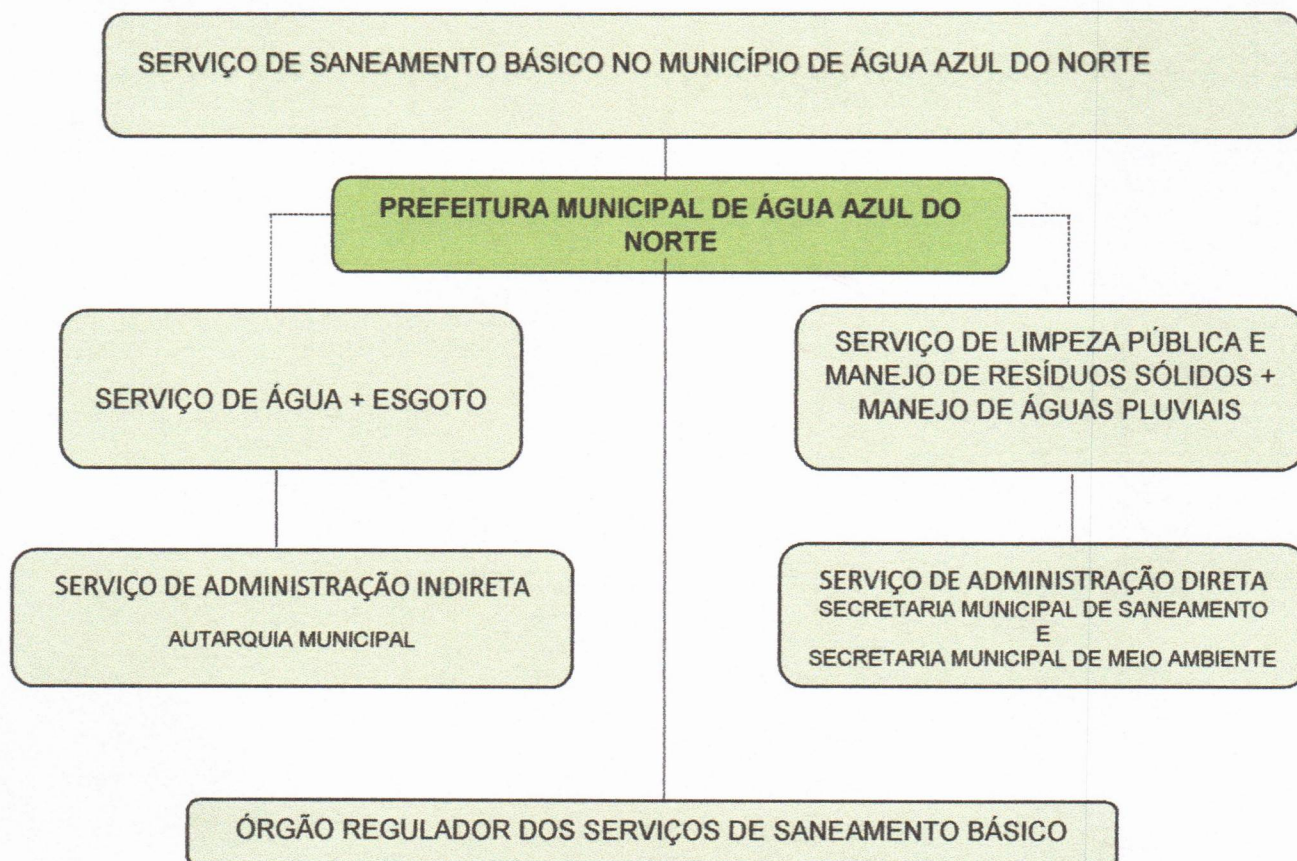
SERVIÇO DE SANEAMENTO BÁSICO NO MUNICÍPIO DE ÁGUA AZUL DO NORTE

PREFEITURA MUNICIPAL DE ÁGUA AZUL DO NORTE

SERVIÇO DE ÁGUA + ESGOTO

SERVIÇO DE LIMPEZA PÚBLICA E MANEJO DE RESÍDUOS SÓLIDOS + MANEJO DE ÁGUAS PLUVIAIS

SERVIÇO DE ADMINISTRAÇÃO INDIRETA
AUTARQUIA MUNICIPAL

SERVIÇO DE ADMINISTRAÇÃO DIRETA
SECRETARIA MUNICIPAL DE SANEAMENTO
E
SECRETARIA MUNICIPAL DE MEIO AMBIENTE

ÓRGÃO REGULADOR DOS SERVIÇOS DE SANEAMENTO BÁSICO